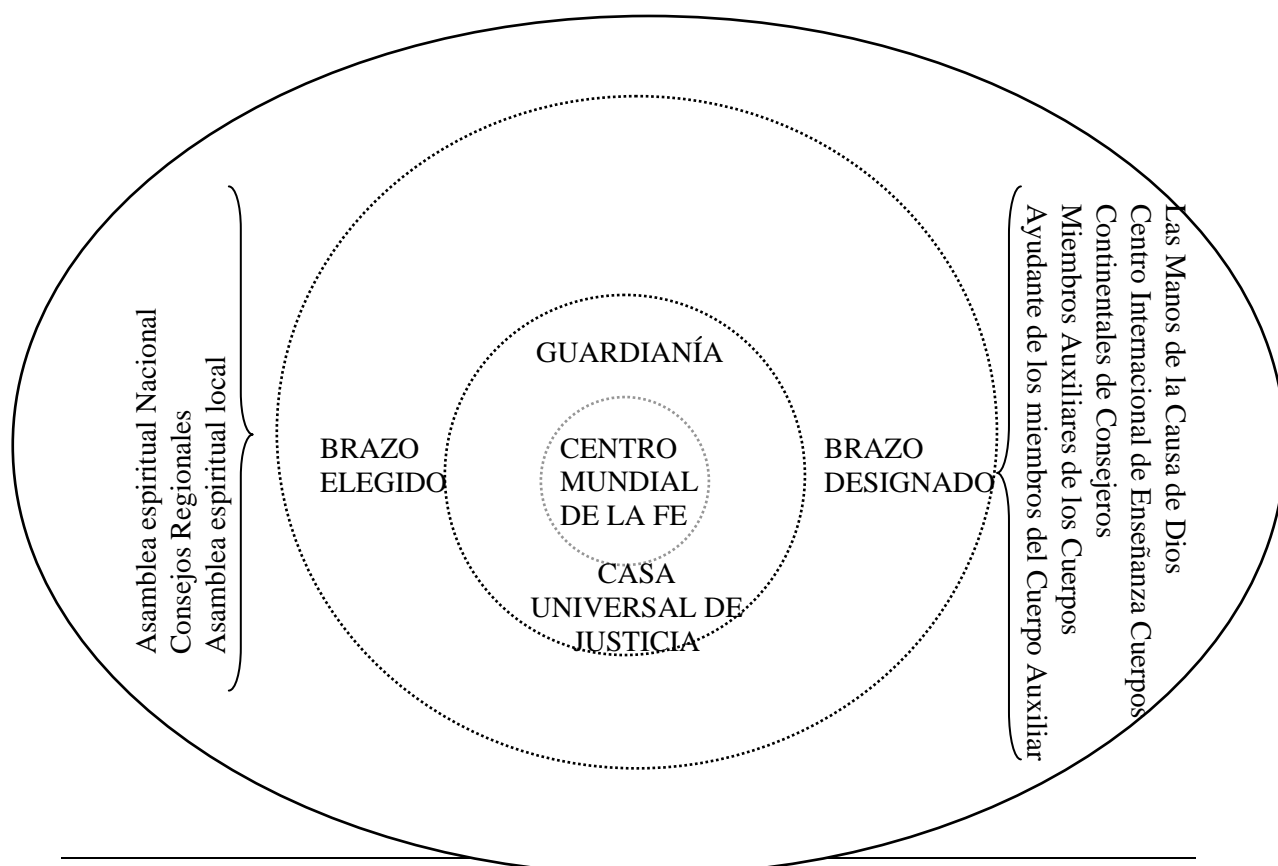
Asamblea espiritual Nacional
Consejos Regionales
Asamblea espiritual local

BRAZO ELEGIDO

GUARDIANÍA

CENTRO MUNDIAL DE LA FE

CASA UNIVERSAL DE JUSTICIA

BRAZO DESIGNADO

Las Manos de la Causa de Dios
Centro Internacional de Enseñanza Cuerpos
Continentales de Consejeros
Miembros Auxiliares de los Cuerpos
Ayudante de los miembros del Cuerpo Auxiliar